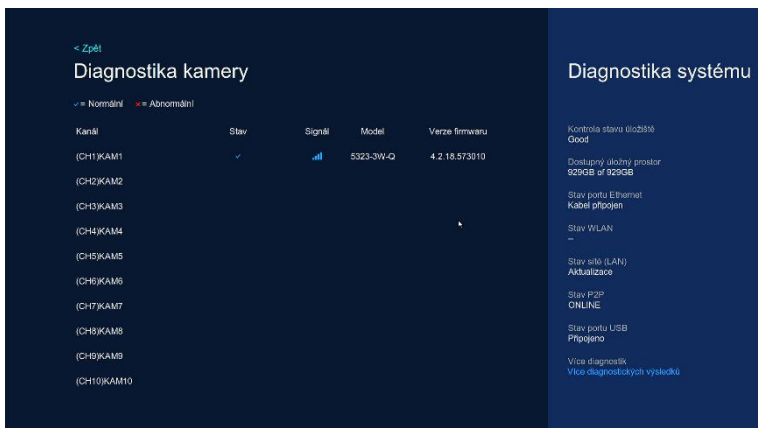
< Zpět
Diagnostika kamery

✓= Normální ×= Abnormální

| Kanál | Stav | Signál | Model | Verze firmwaru |
|---|---|---|---|---|
| (CH1)KAM1 | ✓ | | 5323-3W-Q | 4.2.18.573010 |
| (CH2)KAM2 | | | | |
| (CH3)KAM3 | | | | |
| (CH4)KAM4 | | | | |
| (CH5)KAM5 | | | | |
| (CH6)KAM6 | | | | |
| (CH7)KAM7 | | | | |
| (CH8)KAM8 | | | | |
| (CH9)KAM9 | | | | |
| (CH10)KAM10 | | | | |

Diagnostika systému

Kontrola stavu úložiště
Good

Dostupný úložný prostor
929GB of 929GB

Stav portu Ethernet
Kabel připojen

Stav WLAN
--

Stav sítě (LAN)
Aktualizace

Stav P2P
ONLINE

Stav portu USB
Připojeno

Více diagnostik
Více diagnostických výsledků